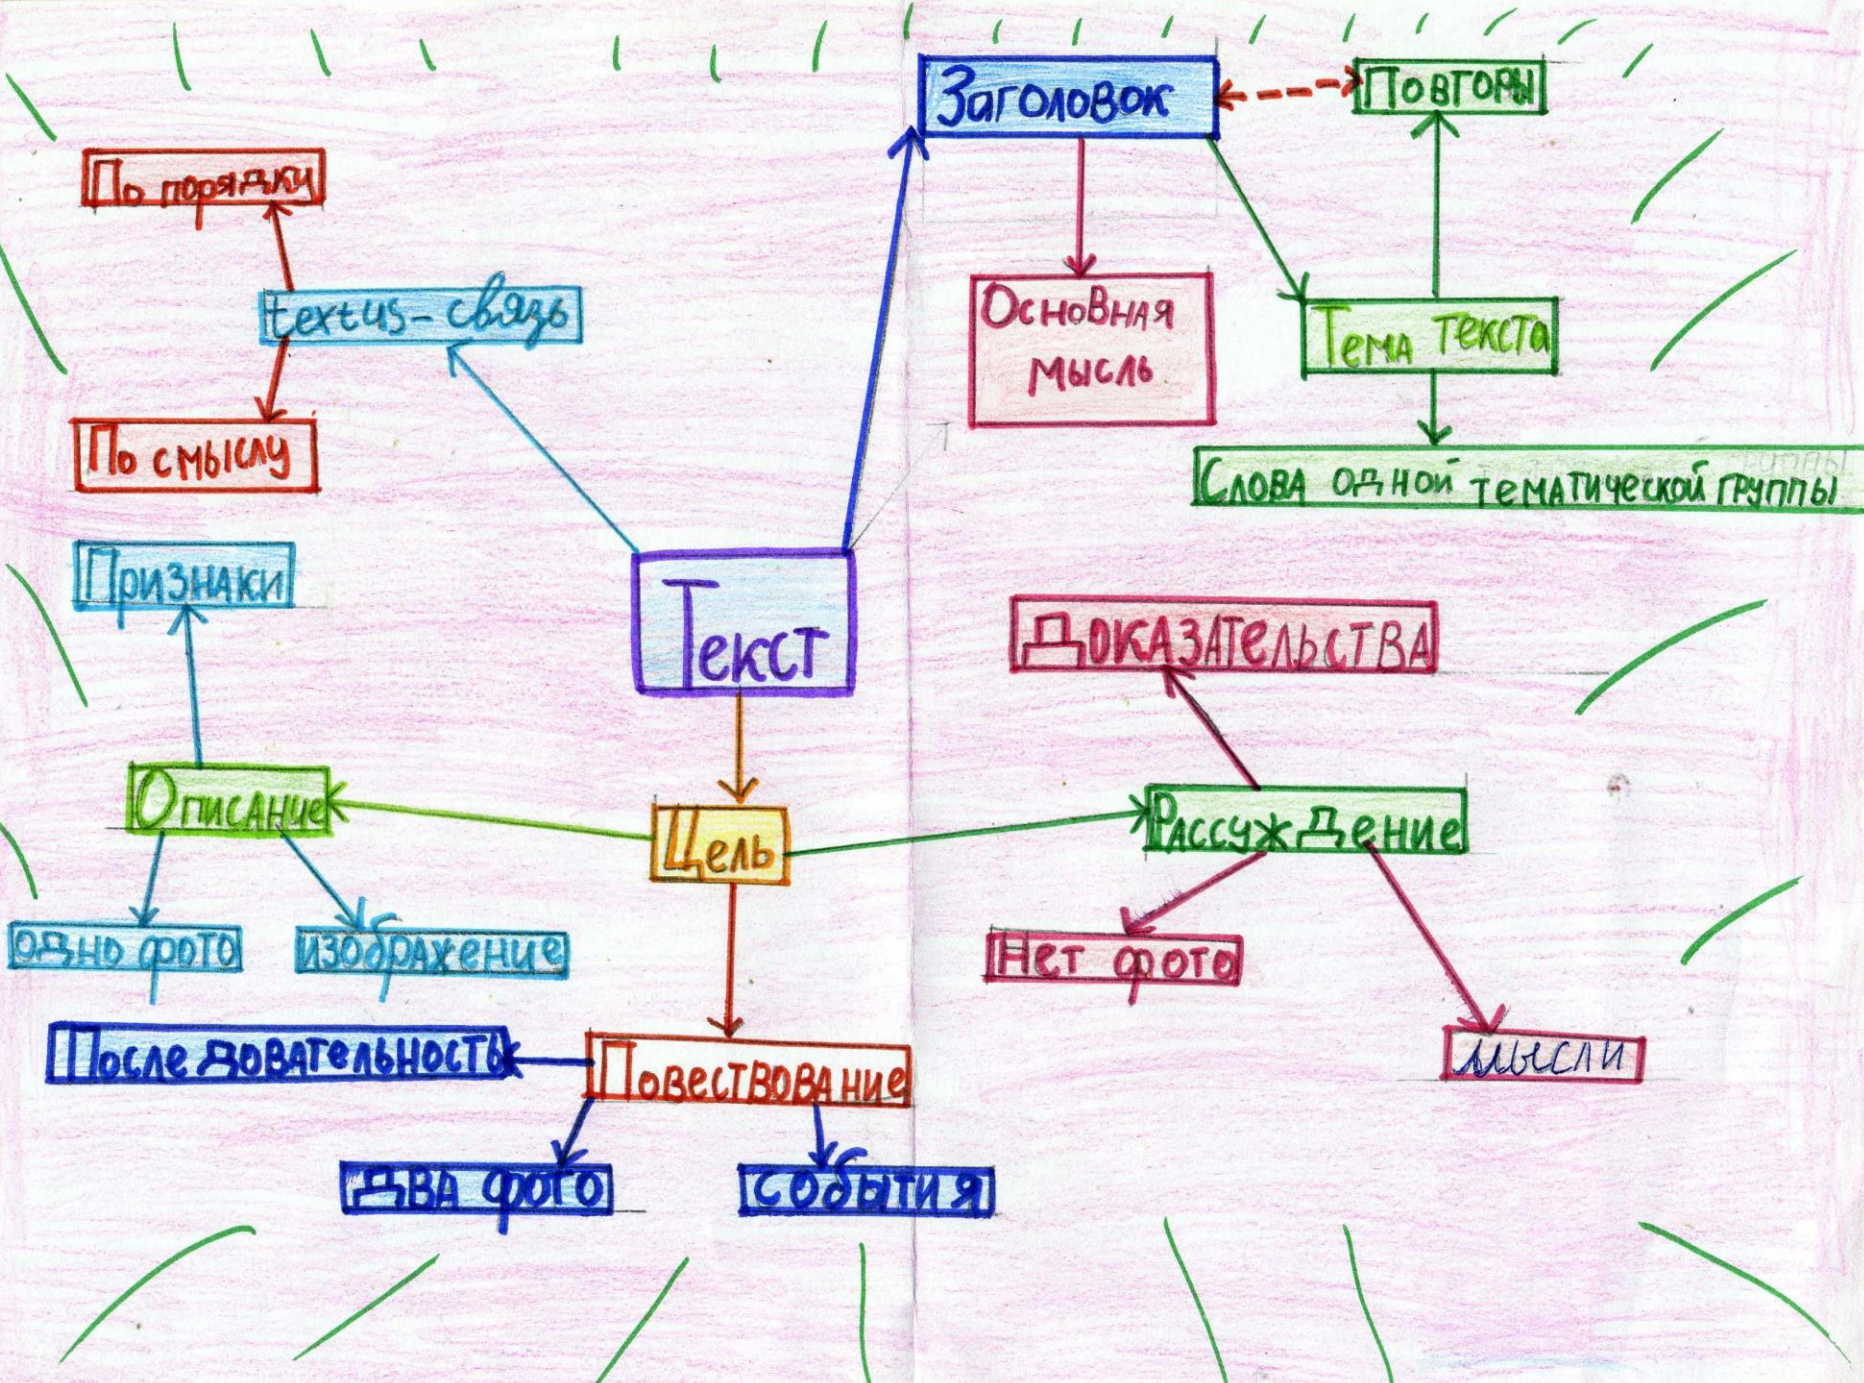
Заголовок

Повторы

По порядку

textus - связь

Основная мысль

Тема текста

По смыслу

Слова одной тематической группы

Признаки

Текст

Доказательства

Описание

Цель

Рассуждение

одно фото

изображение

Нет фото

Последовательность

Повествование

мысли

два фото

события